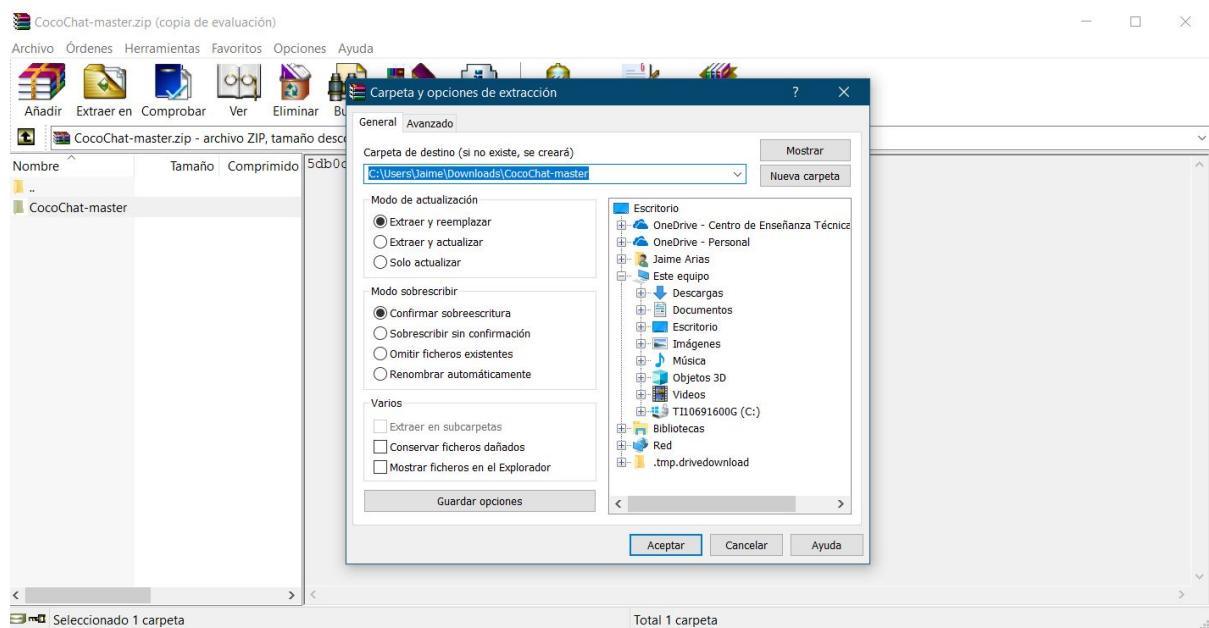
CocoChat-master.zip (copia de evaluación)

Archivo Órdenes Herramientas Favoritos Opciones Ayuda

Añadir Extraer en Comprobar Ver Eliminar Bu

CocoChat-master.zip - archivo ZIP, tamaño desc

Nombre Tamaño Comprimido 5db0c

..
CocoChat-master

Carpeta y opciones de extracción ? ✕

General Avanzado

Carpeta de destino (si no existe, se creará)
C:\Users\Jaime\Downloads\CocoChat-master

Mostrar
Nueva carpeta

Modo de actualización
Extraer y reemplazar
Extraer y actualizar
Solo actualizar

Modo sobrescribir
Confirmar sobreescritura
Sobrescribir sin confirmación
Omitir ficheros existentes
Renombrar automáticamente

Varios
Extraer en subcarpetas
Conservar ficheros dañados
Mostrar ficheros en el Explorador

Guardar opciones

Escritorio
OneDrive - Centro de Enseñanza Técnica
OneDrive - Personal
Jaime Arias
Este equipo
Descargas
Documentos
Escritorio
Imágenes
Música
Objetos 3D
Videos
TI10691600G (C:)
Bibliotecas
Red
.tmp.drivedownload

Aceptar Cancelar Ayuda

Seleccionado 1 carpeta
Total 1 carpeta